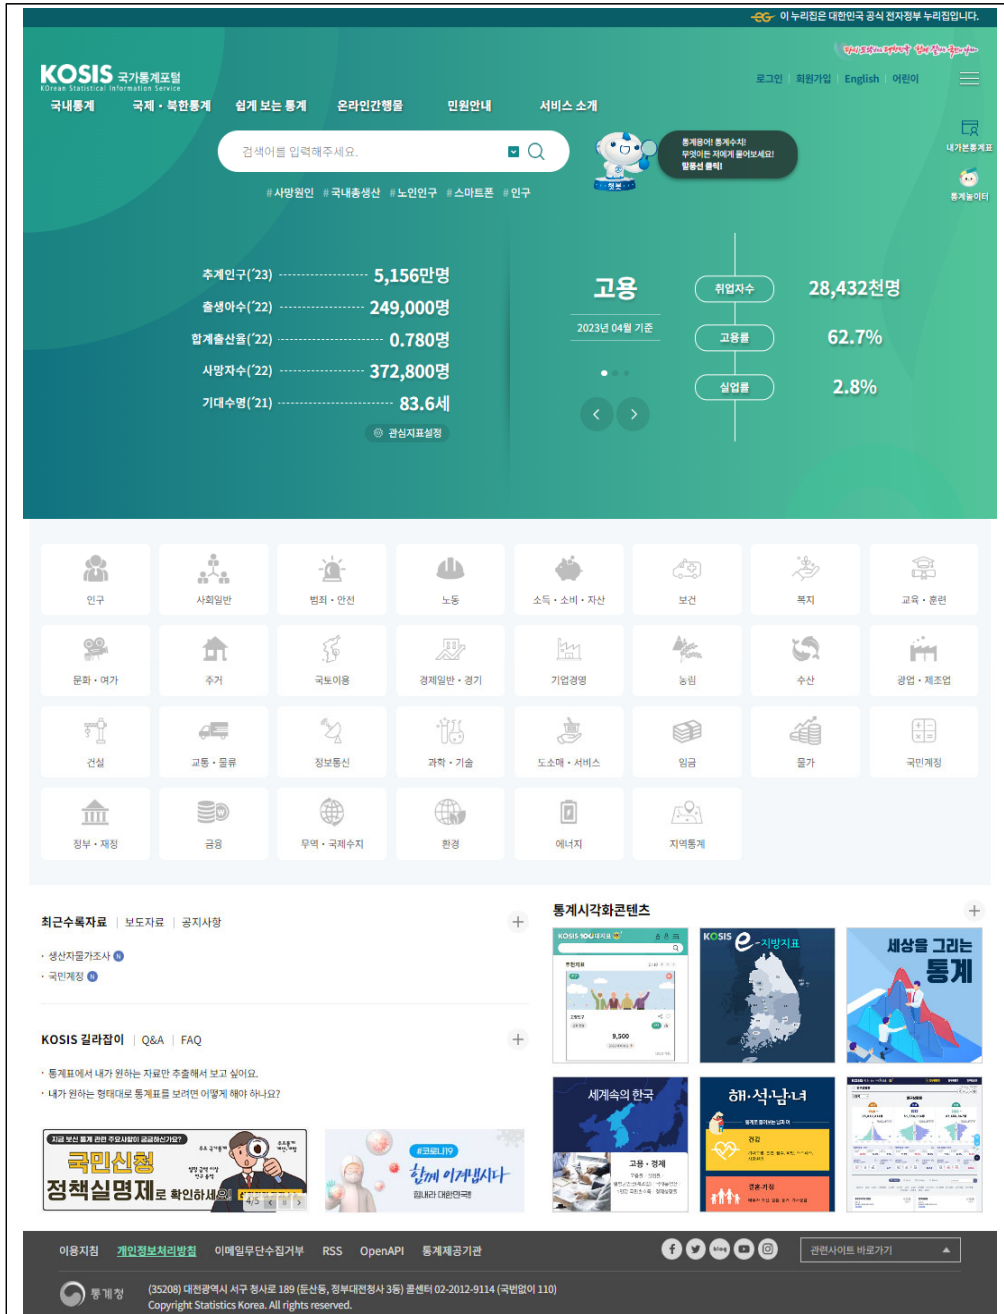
이 누리집은 대한민국 공식 전자정부 누리집입니다.

KOSIS 국가통계포털
KOrean Statistical Information Service

로그인 | 회원가입 | English | 어린이

국내통계 국제·북한통계 쉽게 보는 통계 온라인간행물 민원안내 서비스 소개

검색어를 입력해주세요.

통계용어! 통계수치! 무엇이든 저에게 물어보세요! 말풍선 클릭!

챗봇

#사망원인 #국내총생산 #노인인구 #스마트폰 #인구

내가본통계표
통계놀이터

추계인구('23) 5,156만명
출생아수('22) 249,000명
합계출산율('22) 0.780명
사망자수('22) 372,800명
기대수명('21) 83.6세
관심지표설정

고용
2023년 04월 기준

취업자수 28,432천명
고용률 62.7%
실업률 2.8%

인구
사회일반
범죄·안전
노동
소득·소비·자산
보건
복지
교육·훈련
문화·여가
주거
국토이용
경제일반·경기
기업경영
농림
수산
광업·제조업
건설
교통·물류
정보통신
과학·기술
도소매·서비스
임금
물가
국민계정
정부·재정
금융
무역·국제수지
환경
에너지
지역통계

최근수록자료 | 보도자료 | 공지사항
· 생산자물가조사 N
· 국민계정 N

KOSIS 길라잡이 | Q&A | FAQ
· 통계표에서 내가 원하는 자료만 추출해서 보고 싶어요.
· 내가 원하는 형태대로 통계표를 보려면 어떻게 해야 하나요?

지금 보신 통계 관련 주요사항이 궁금하신가요?
국민신청
정책실명제로 확인하세요!
4/5

#코로나19
함께 이겨냅시다
힘내라 대한민국!

통계시각화콘텐츠
KOSIS 100대지표
KOSIS e-지방지표
세상을 그리는 통계
세계속의 한국
고용·경제
해·석·남·녀
건강
결혼·가정

이용지침 개인정보처리방침 이메일무단수집거부 RSS OpenAPI 통계제공기관
관련사이트 바로가기

통계청
(35208) 대전광역시 서구 청사로 189 (둔산동, 정부대전청사 3동) 콜센터 02-2012-9114 (국번없이 110)
Copyright Statistics Korea. All rights reserved.